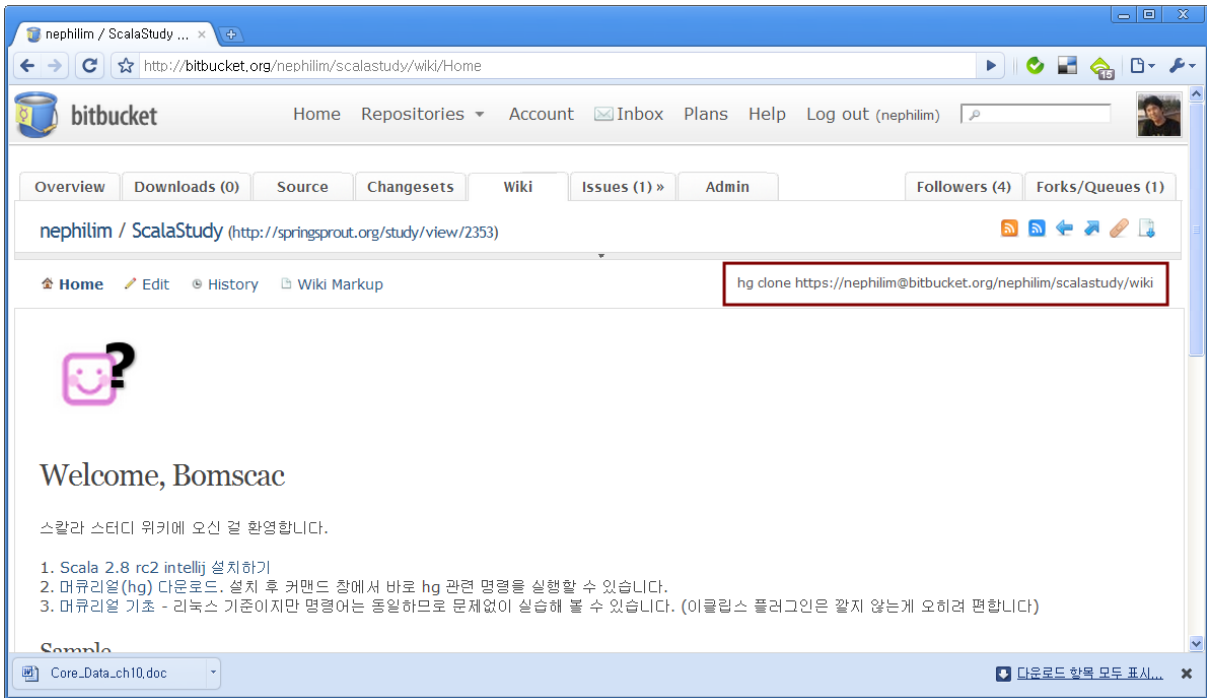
nephilim / ScalaStudy ... ×

http://bitbucket.org/nephilim/scalastudy/wiki/Home

15

bitbucket

Home Repositories Account Inbox Plans Help Log out (nephilim)

Overview Downloads (0) Source Changesets Wiki Issues (1) » Admin Followers (4) Forks/Queues (1)

nephilim / ScalaStudy (http://springsprout.org/study/view/2353)

Home Edit History Wiki Markup

hg clone https://nephilim@bitbucket.org/nephilim/scalastudy/wiki

Welcome, Bomscac

스칼라 스터디 위키에 오신 걸 환영합니다.

1. Scala 2.8 rc2 intellij 설치하기
2. 머큐리얼(hg) 다운로드. 설치 후 커맨드 창에서 바로 hg 관련 명령을 실행할 수 있습니다.
3. 머큐리얼 기초 - 리눅스 기준이지만 명령어는 동일하므로 문제없이 실습해 볼 수 있습니다. (이클립스 플러그인은 깔지 않는게 오히려 편합니다)

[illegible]

Core_Data_ch10.doc

다운로드 항목 모두 표시...